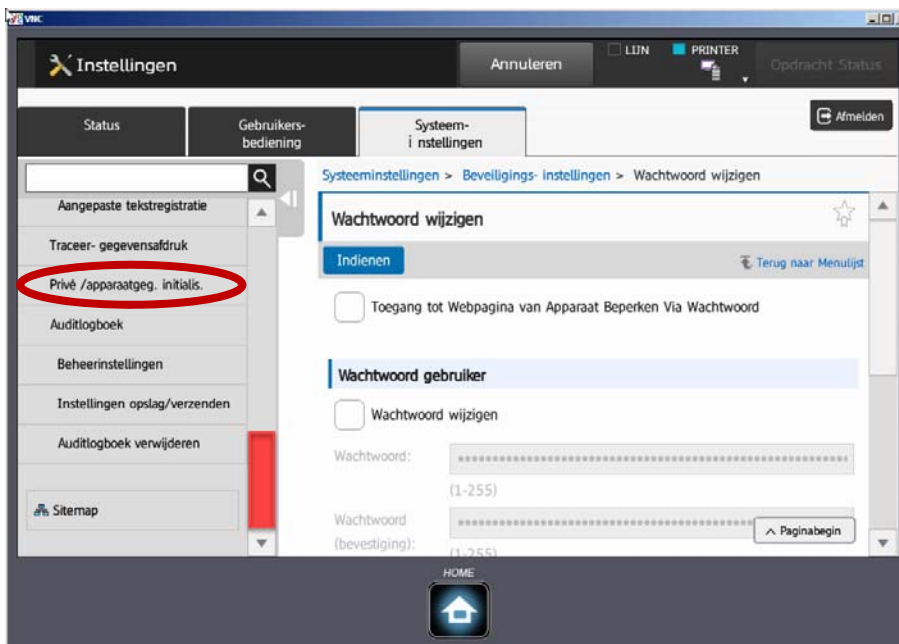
VNC

Instellingen

Annuleren

LIJN

PRINTER

Opdracht Status

Status

Gebruikers-bediening

Systeem-i nstellingen

Afmelden

Aangepaste tekstregistratie

Traceer- gegevensafdruk

Privé /apparaatgeg. initialis.

Auditlogboek

Beheerinstellingen

Instellingen opslag/verzenden

Auditlogboek verwijderen

Sitemap

Systeeminstellingen > Beveiligings- instellingen > Wachtwoord wijzigen

Wachtwoord wijzigen

Indienen

Terug naar Menulijst

Toegang tot Webpagina van Apparaat Beperken Via Wachtwoord

Wachtwoord gebruiker

Wachtwoord wijzigen

Wachtwoord:

(1-255)

Wachtwoord (bevestiging):

(1-255)

Paginabegin

HOME